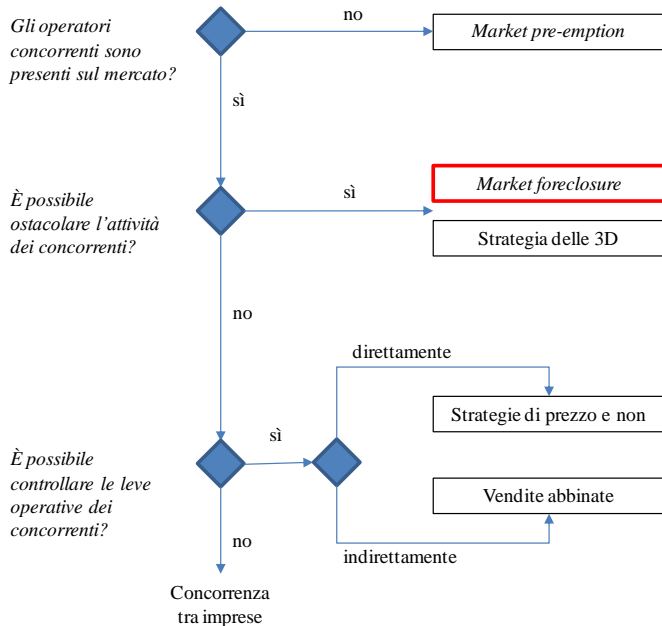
Gli operatori concorrenti sono presenti sul mercato?

no

Market pre-emption

sì

È possibile ostacolare l'attività dei concorrenti?

sì

Market foreclosure

Strategia delle 3D

no

direttamente

Strategie di prezzo e non

sì

È possibile controllare le leve operative dei concorrenti?

Vendite abbinate

no

indirettamente

Concorrenza tra imprese